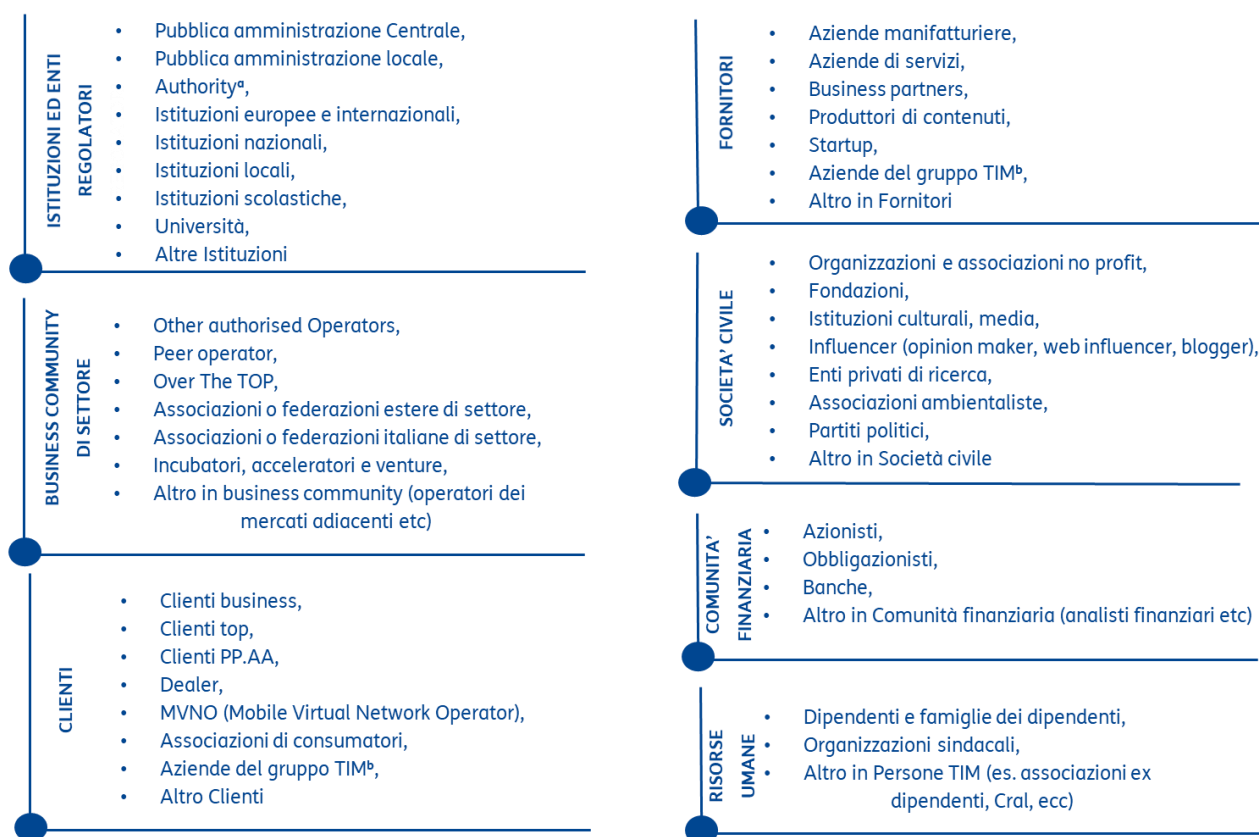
ISTITUZIONI ED ENTI REGOLATORI

- Pubblica amministrazione Centrale,
- Pubblica amministrazione locale,
- Authority$^{a}$,
- Istituzioni europee e internazionali,
- Istituzioni nazionali,
- Istituzioni locali,
- Istituzioni scolastiche,
- Università,
- Altre Istituzioni

BUSINESS COMMUNITY DI SETTORE

- Other authorised Operators,
- Peer operator,
- Over The TOP,
- Associazioni o federazioni estere di settore,
- Associazioni o federazioni italiane di settore,
- Incubatori, acceleratori e venture,
- Altro in business community (operatori dei mercati adiacenti etc)

CLIENTI

- Clienti business,
- Clienti top,
- Clienti PP.AA,
- Dealer,
- MVNO (Mobile Virtual Network Operator),
- Associazioni di consumatori,
- Aziende del gruppo TIM$^{b}$,
- Altro Clienti

FORNITORI

- Aziende manifatturiere,
- Aziende di servizi,
- Business partners,
- Produttori di contenuti,
- Startup,
- Aziende del gruppo TIM$^{b}$,
- Altro in Fornitori

SOCIETA' CIVILE

- Organizzazioni e associazioni no profit,
- Fondazioni,
- Istituzioni culturali, media,
- Influencer (opinion maker, web influencer, blogger),
- Enti privati di ricerca,
- Associazioni ambientaliste,
- Partiti politici,
- Altro in Società civile

COMUNITA' FINANZIARIA

- Azionisti,
- Obbligazionisti,
- Banche,
- Altro in Comunità finanziaria (analisti finanziari etc)

RISORSE UMANE

- Dipendenti e famiglie dei dipendenti,
- Organizzazioni sindacali,
- Altro in Persone TIM (es. associazioni ex dipendenti, Cral, ecc)